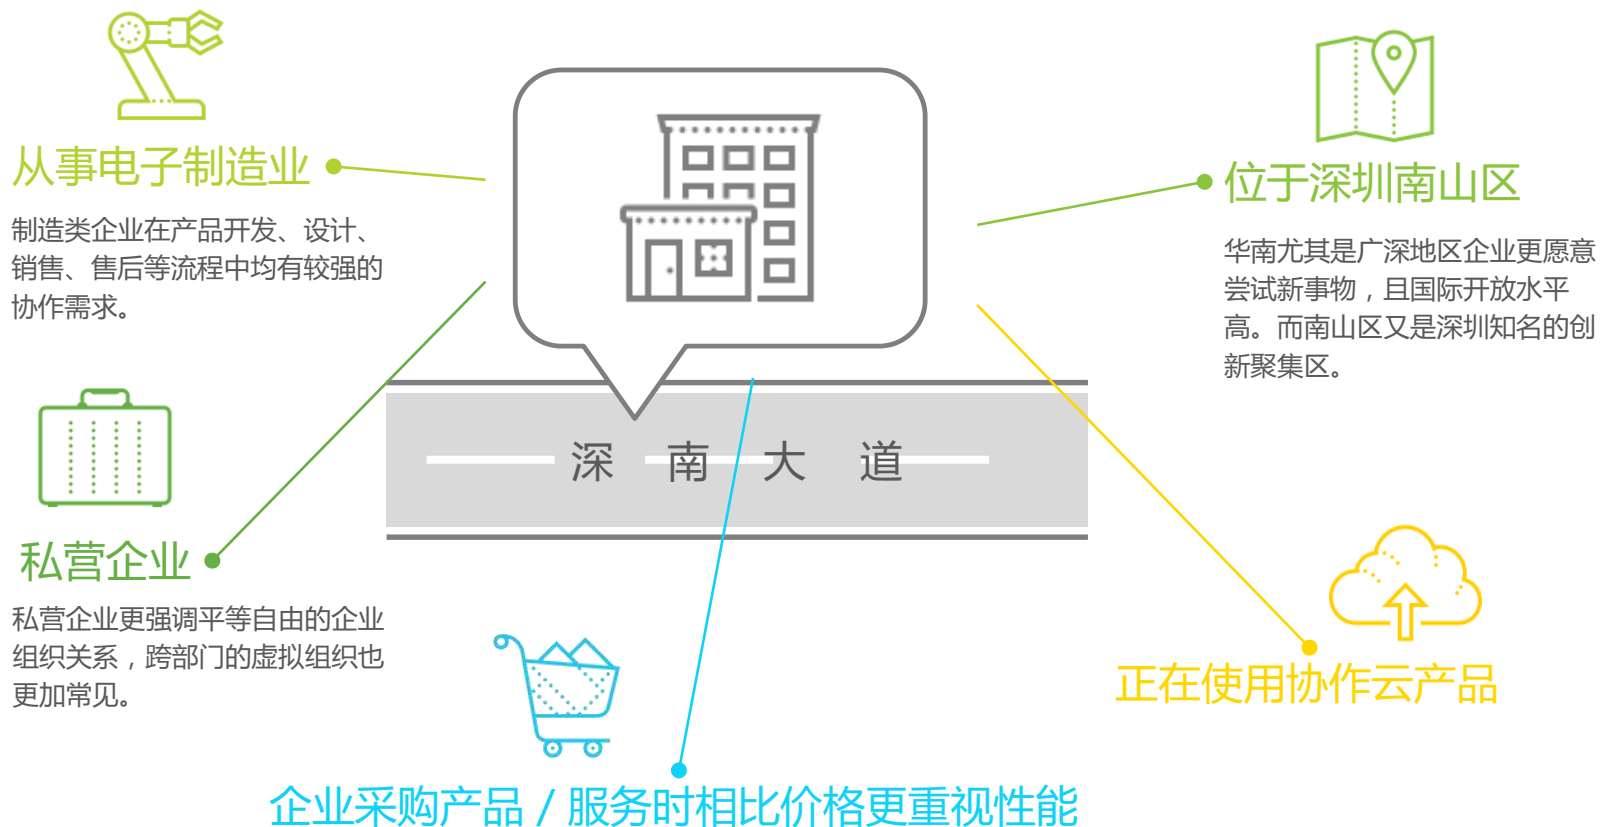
从事电子制造业

制造类企业在产品开发、设计、销售、售后等流程中均有较强的协作需求。

位于深圳南山区

华南尤其是广深地区企业更愿意尝试新事物，且国际开放水平高。而南山区又是深圳知名的创新聚集区。

深　南　大　道

私营企业

私营企业更强调平等自由的企业组织关系，跨部门的虚拟组织也更加常见。

正在使用协作云产品

企业采购产品 / 服务时相比价格更重视性能